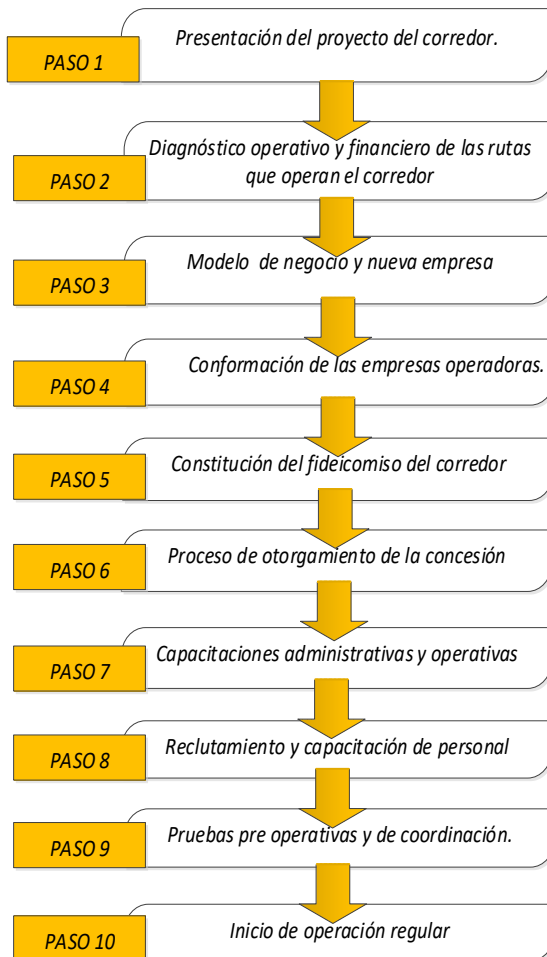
PASO 1
Presentación del proyecto del corredor.

PASO 2
Diagnóstico operativo y financiero de las rutas que operan el corredor

PASO 3
Modelo de negocio y nueva empresa

PASO 4
Conformación de las empresas operadoras.

PASO 5
Constitución del fideicomiso del corredor

PASO 6
Proceso de otorgamiento de la concesión

PASO 7
Capacitaciones administrativas y operativas

PASO 8
Reclutamiento y capacitación de personal

PASO 9
Pruebas pre operativas y de coordinación.

PASO 10
Inicio de operación regular